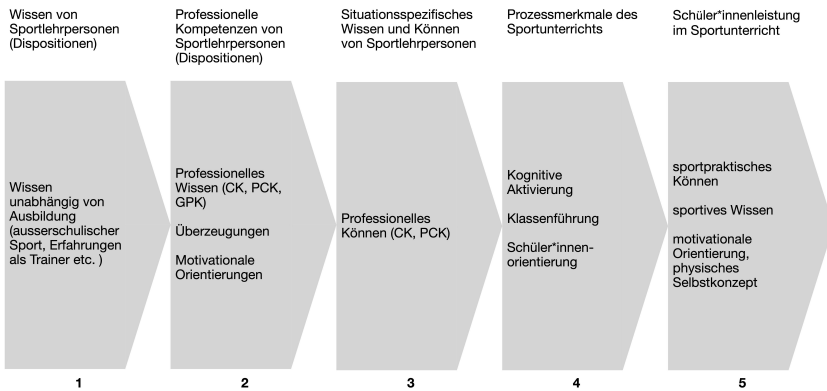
Wissen von Sportlehrpersonen (Dispositionen)

Professionelle Kompetenzen von Sportlehrpersonen (Dispositionen)

Situationsspezifisches Wissen und Können von Sportlehrpersonen

Prozessmerkmale des Sportunterrichts

Schüler*innenleistung im Sportunterricht

Wissen unabhängig von Ausbildung (ausserschulischer Sport, Erfahrungen als Trainer etc. )

Professionelles Wissen (CK, PCK, GPK)

Überzeugungen

Motivationale Orientierungen

Professionelles Können (CK, PCK)

Kognitive Aktivierung

Klassenführung

Schüler*innen-orientierung

sportpraktisches Können

sportives Wissen

motivationale Orientierung, physisches Selbstkonzept

1

2

3

4

5